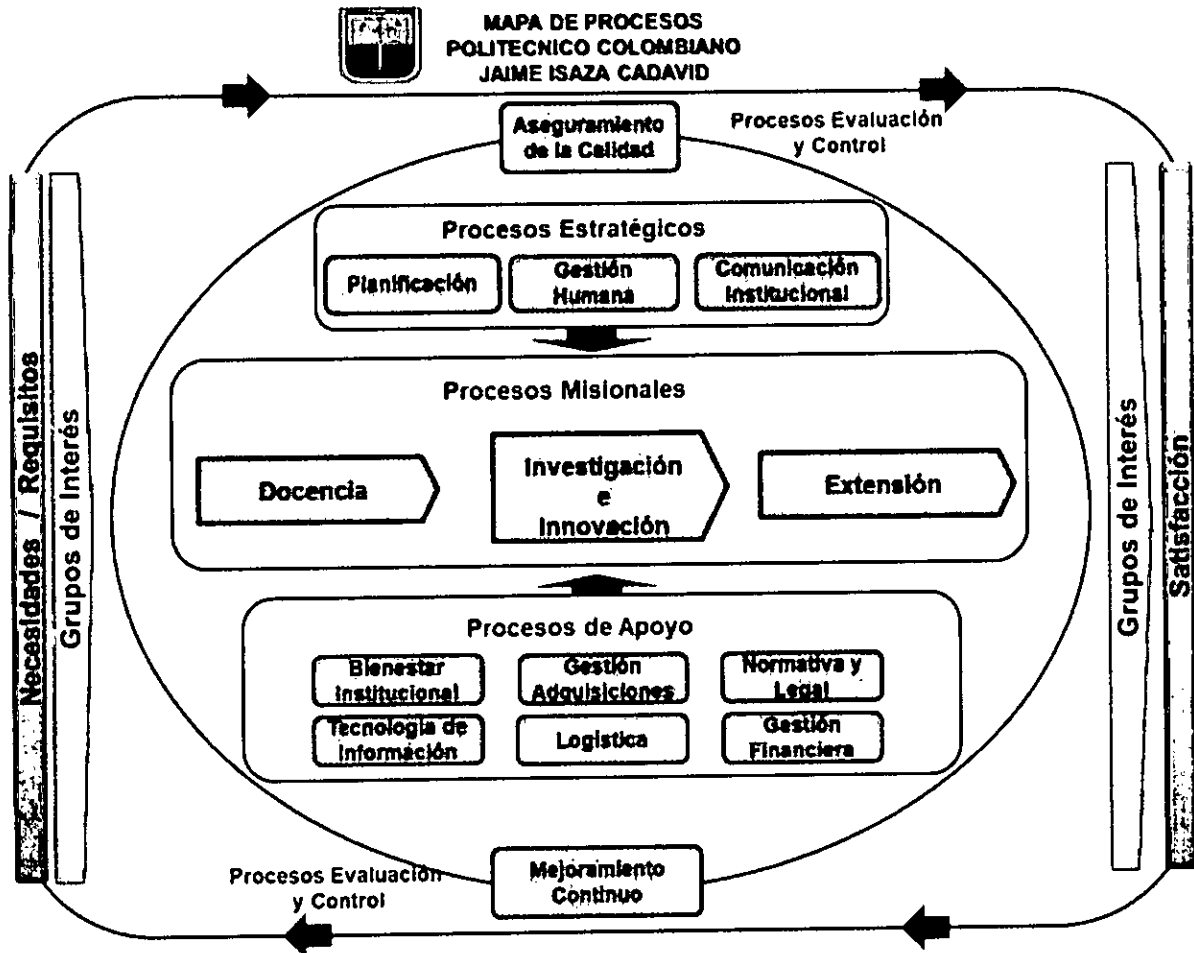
MAPA DE PROCESOS
POLITECNICO COLOMBIANO
JAIME ISAZA CADAVID

Aseguramiento de la Calidad

Procesos Evaluación y Control

Necesidades / Requisitos

Grupos de Interés

Procesos Estratégicos

Planificación

Gestión Humana

Comunicación Institucional

Procesos Misionales

Docencia

Investigación e Innovación

Extensión

Procesos de Apoyo

Bienestar Institucional

Gestión Adquisiciones

Normativa y Legal

Tecnología de Información

Logística

Gestión Financiera

Grupos de Interés

Satisfacción

Procesos Evaluación y Control

Mejoramiento Continuo